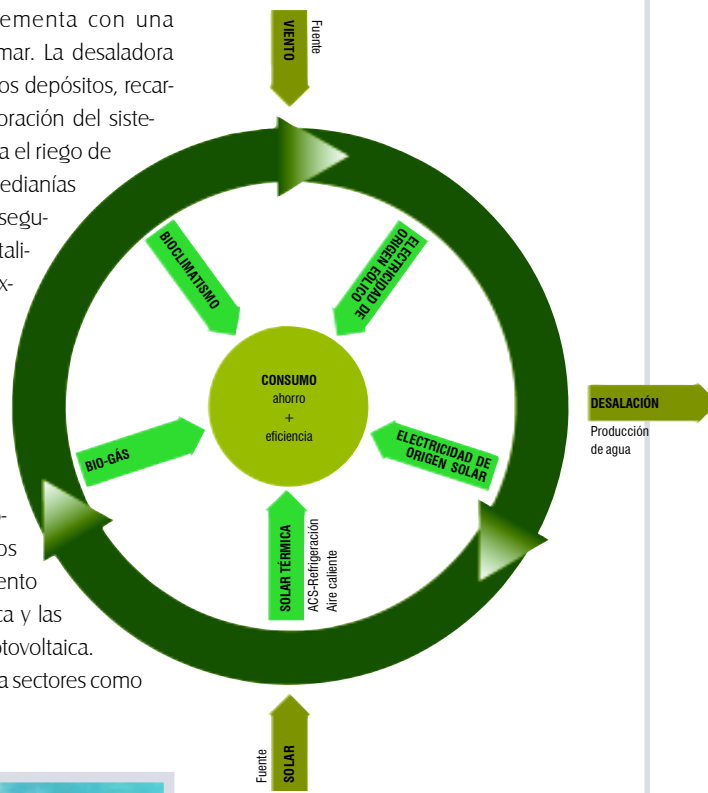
ementa con una
mar. La desaladora
os depósitos, recar-
oración del siste-
a el riego de
edianías
segu-
tali-
x-

-
os
ento
ca y las
otovoltaica.
a sectores como

VIENTO
Fuente

BIOCLIMATISMO

ELECTRICIDAD DE ORIGEN EÓLICO

CONSUMO
ahorro
+
eficiencia

BIO-GÁS

ELECTRICIDAD DE ORIGEN SOLAR

SOLAR TÉRMICA
ACS-Refrigeración
Aire caliente

DESALACIÓN
Producción de agua

Fuente
SOLAR